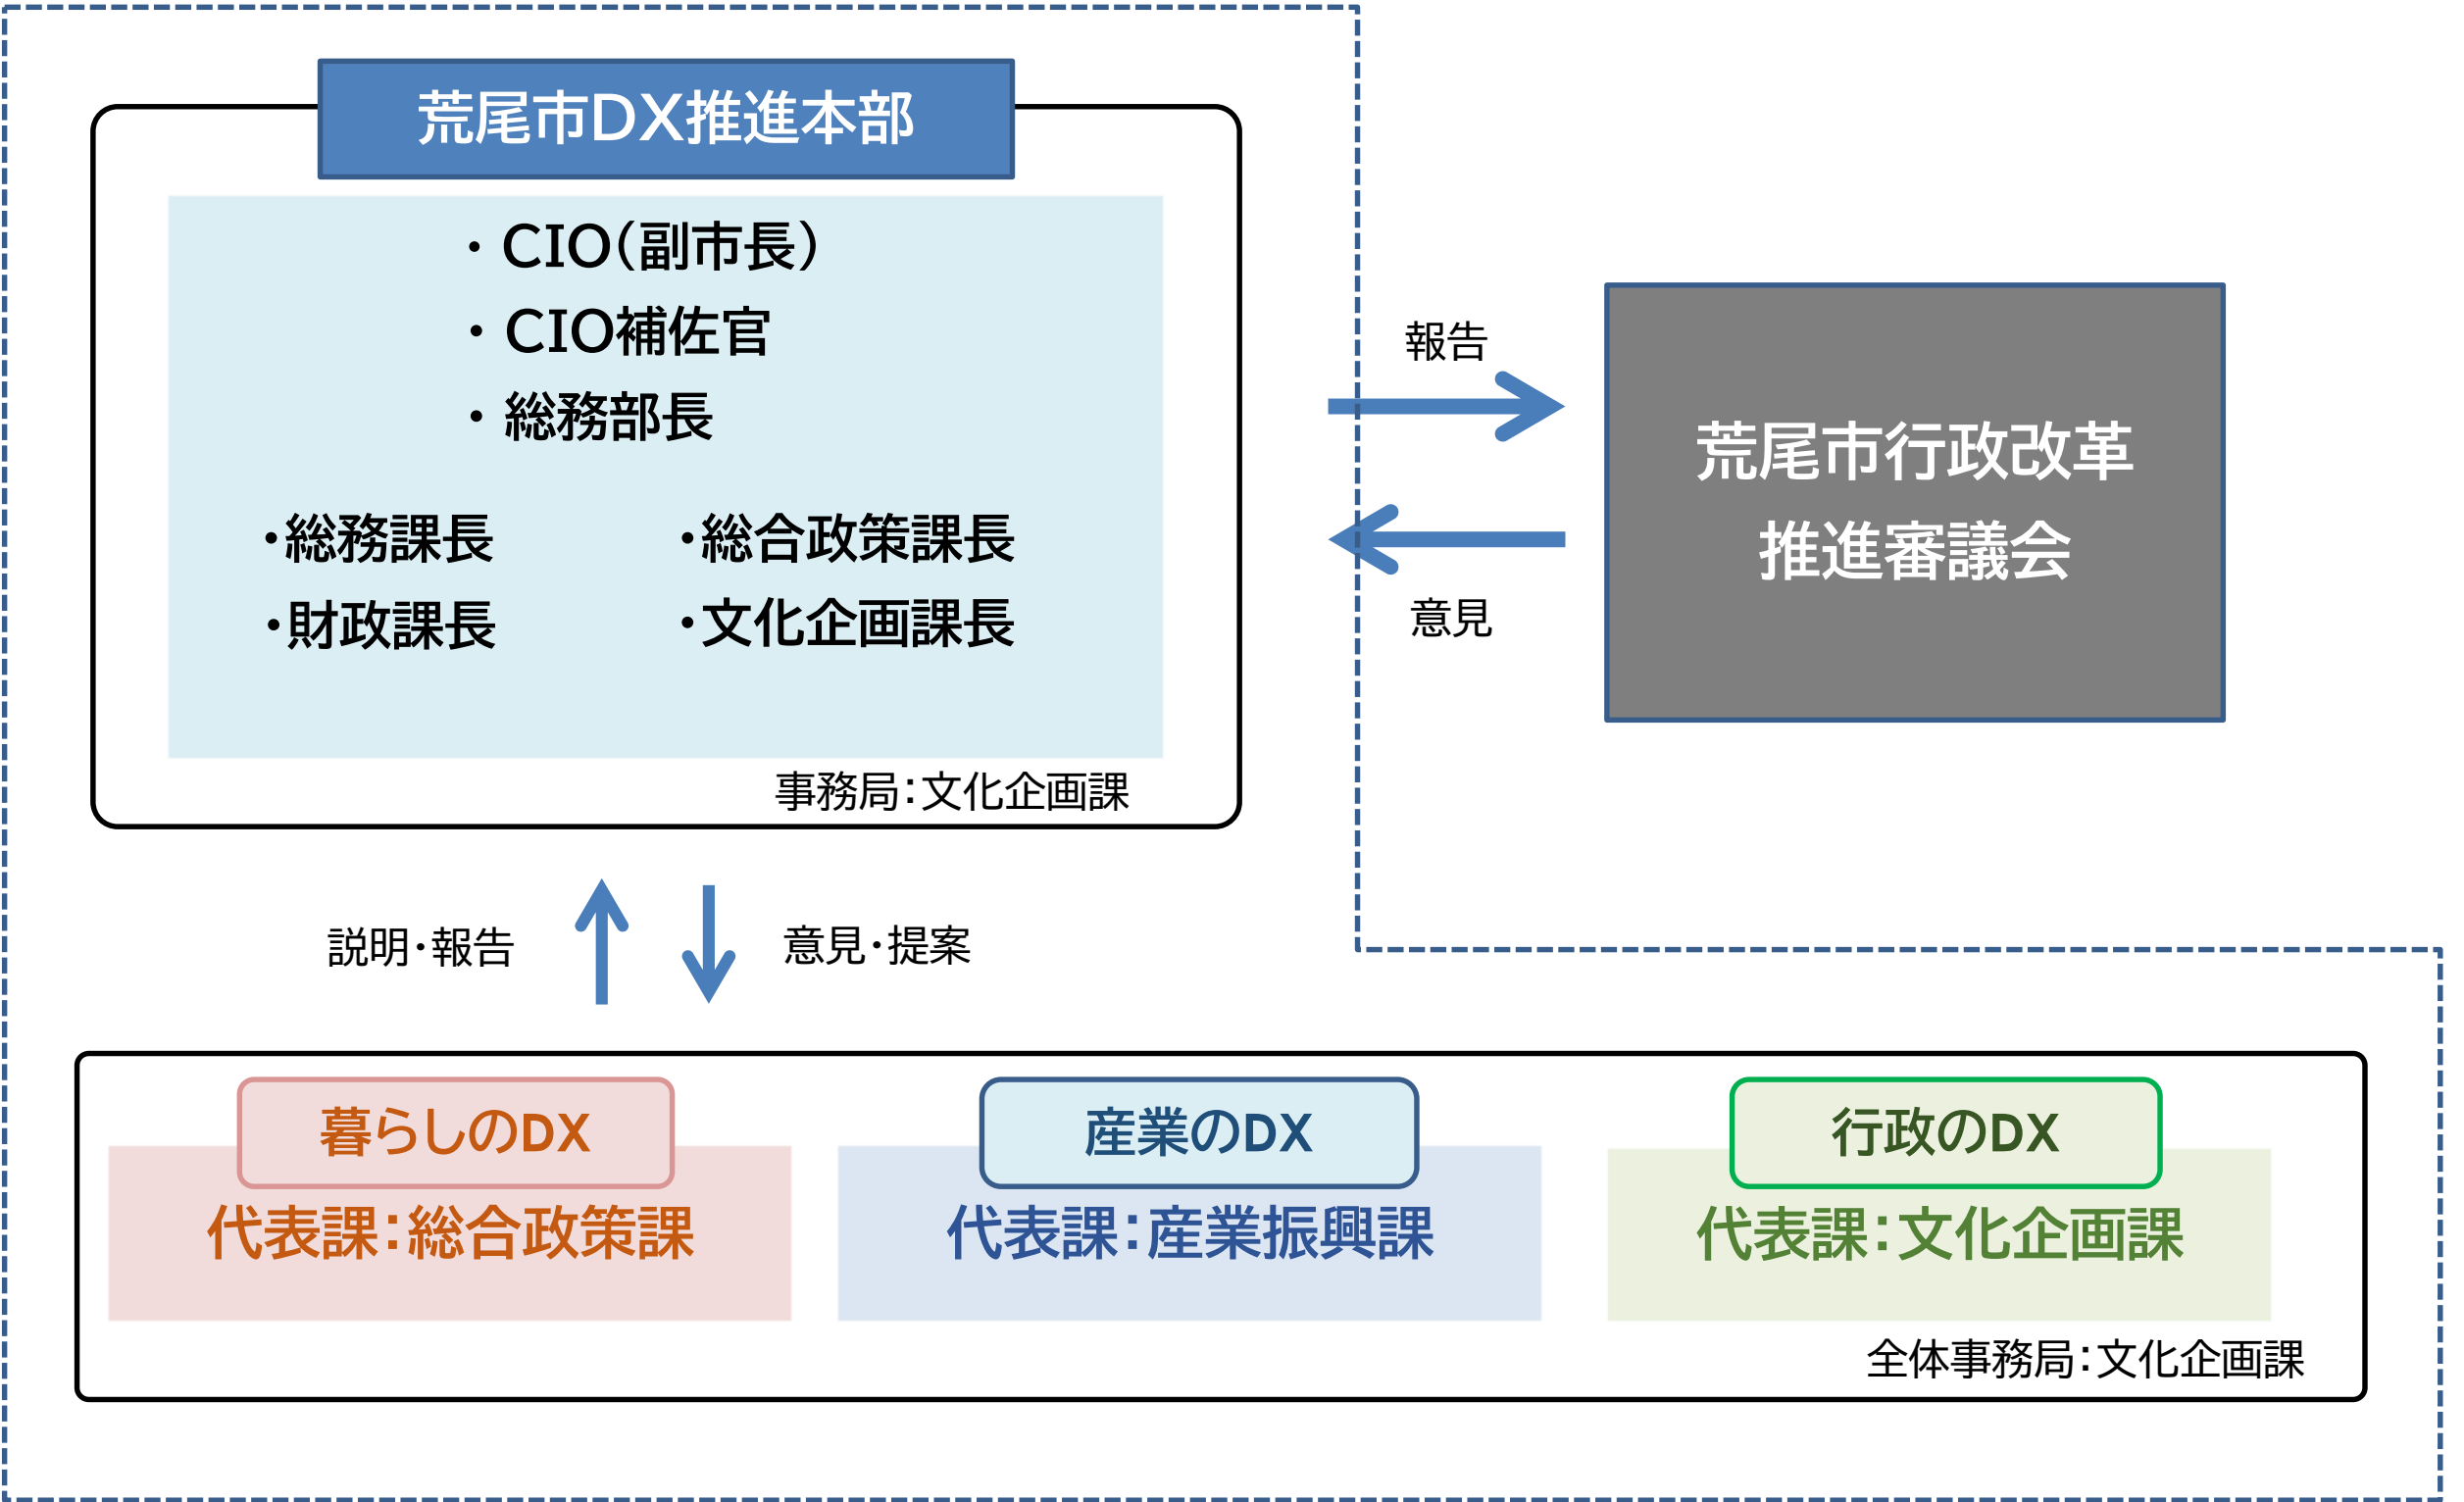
荒尾市DX推進本部

・CIO(副市長)
・CIO補佐官
・総務部長

・総務課長
・財政課長

・総合政策課長
・文化企画課長

事務局:文化企画課

報告

意見

荒尾市行政改革推進審議会

説明・報告

意見・提案

暮らしのDX
代表課:総合政策課

産業のDX
代表課:産業振興課

行政のDX
代表課:文化企画課

全体事務局:文化企画課